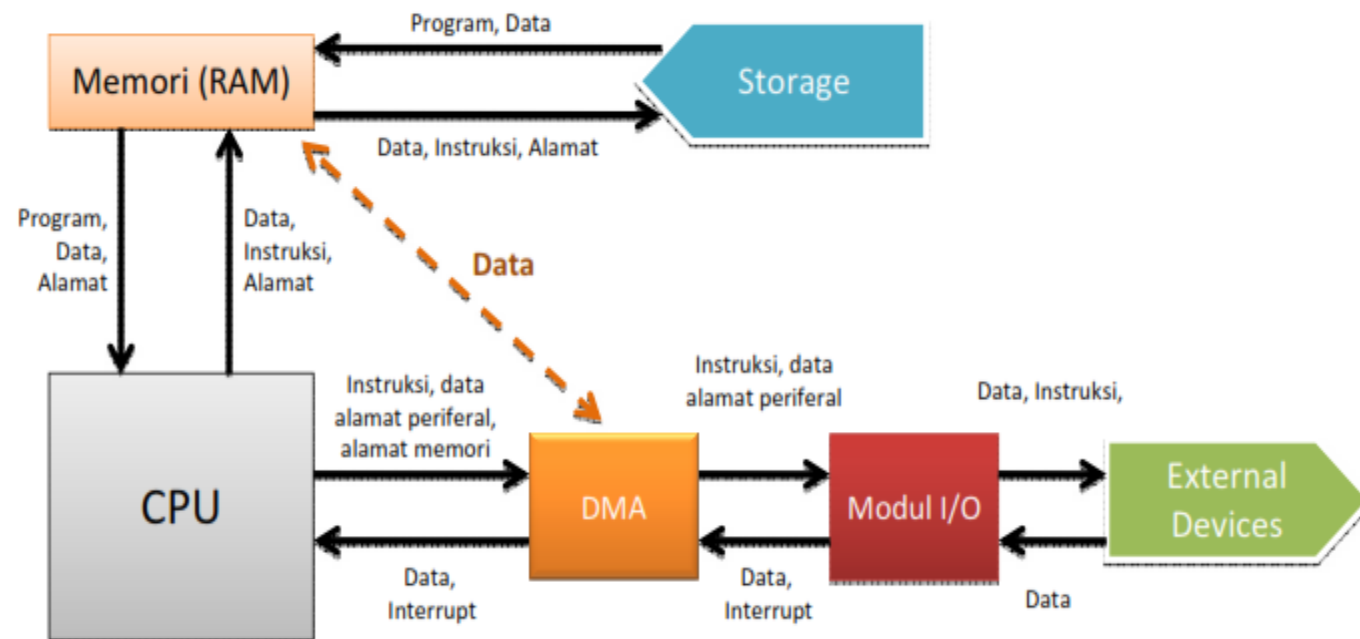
Program, Data

Memori (RAM)

Storage

Data, Instruksi, Alamat

Program, Data, Alamat

Data, Instruksi, Alamat

Data

Instruksi, data alamat periferal, alamat memori

Instruksi, data alamat periferal

Data, Instruksi,

CPU

DMA

Modul I/O

External Devices

Data, Interrupt

Data, Interrupt

Data